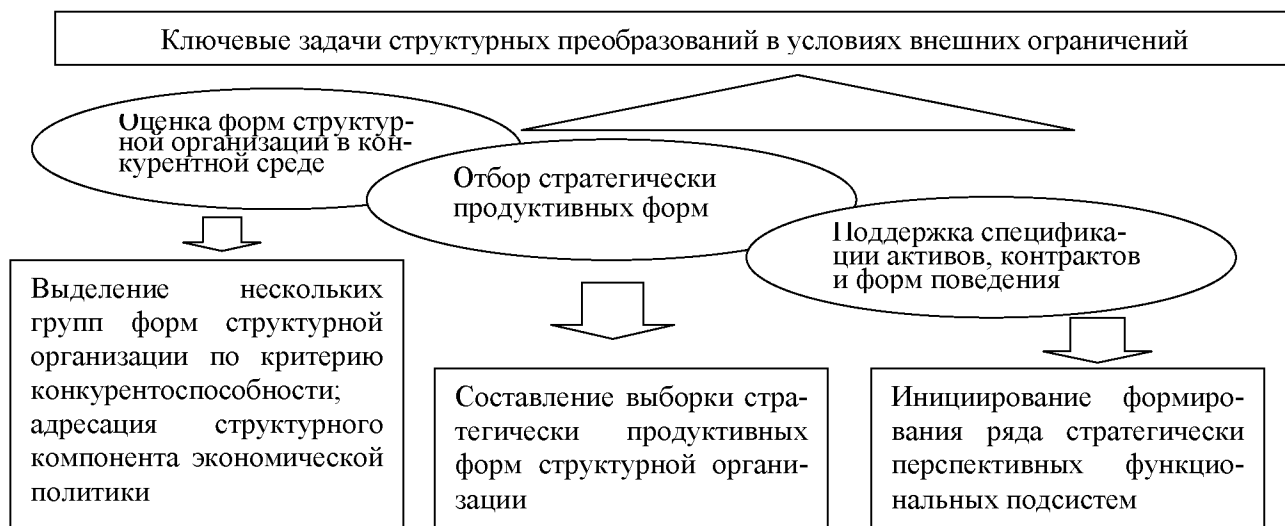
Ключевые задачи структурных преобразований в условиях внешних ограничений

Оценка форм структурной организации в конкурентной среде

Отбор стратегически продуктивных форм

Поддержка спецификации активов, контрактов и форм поведения

Выделение нескольких групп форм структурной организации по критерию конкурентоспособности; адресация структурного компонента экономической политики

Составление выборки стратегически продуктивных форм структурной организации

Инициирование формирования ряда стратегически перспективных функциональных подсистем